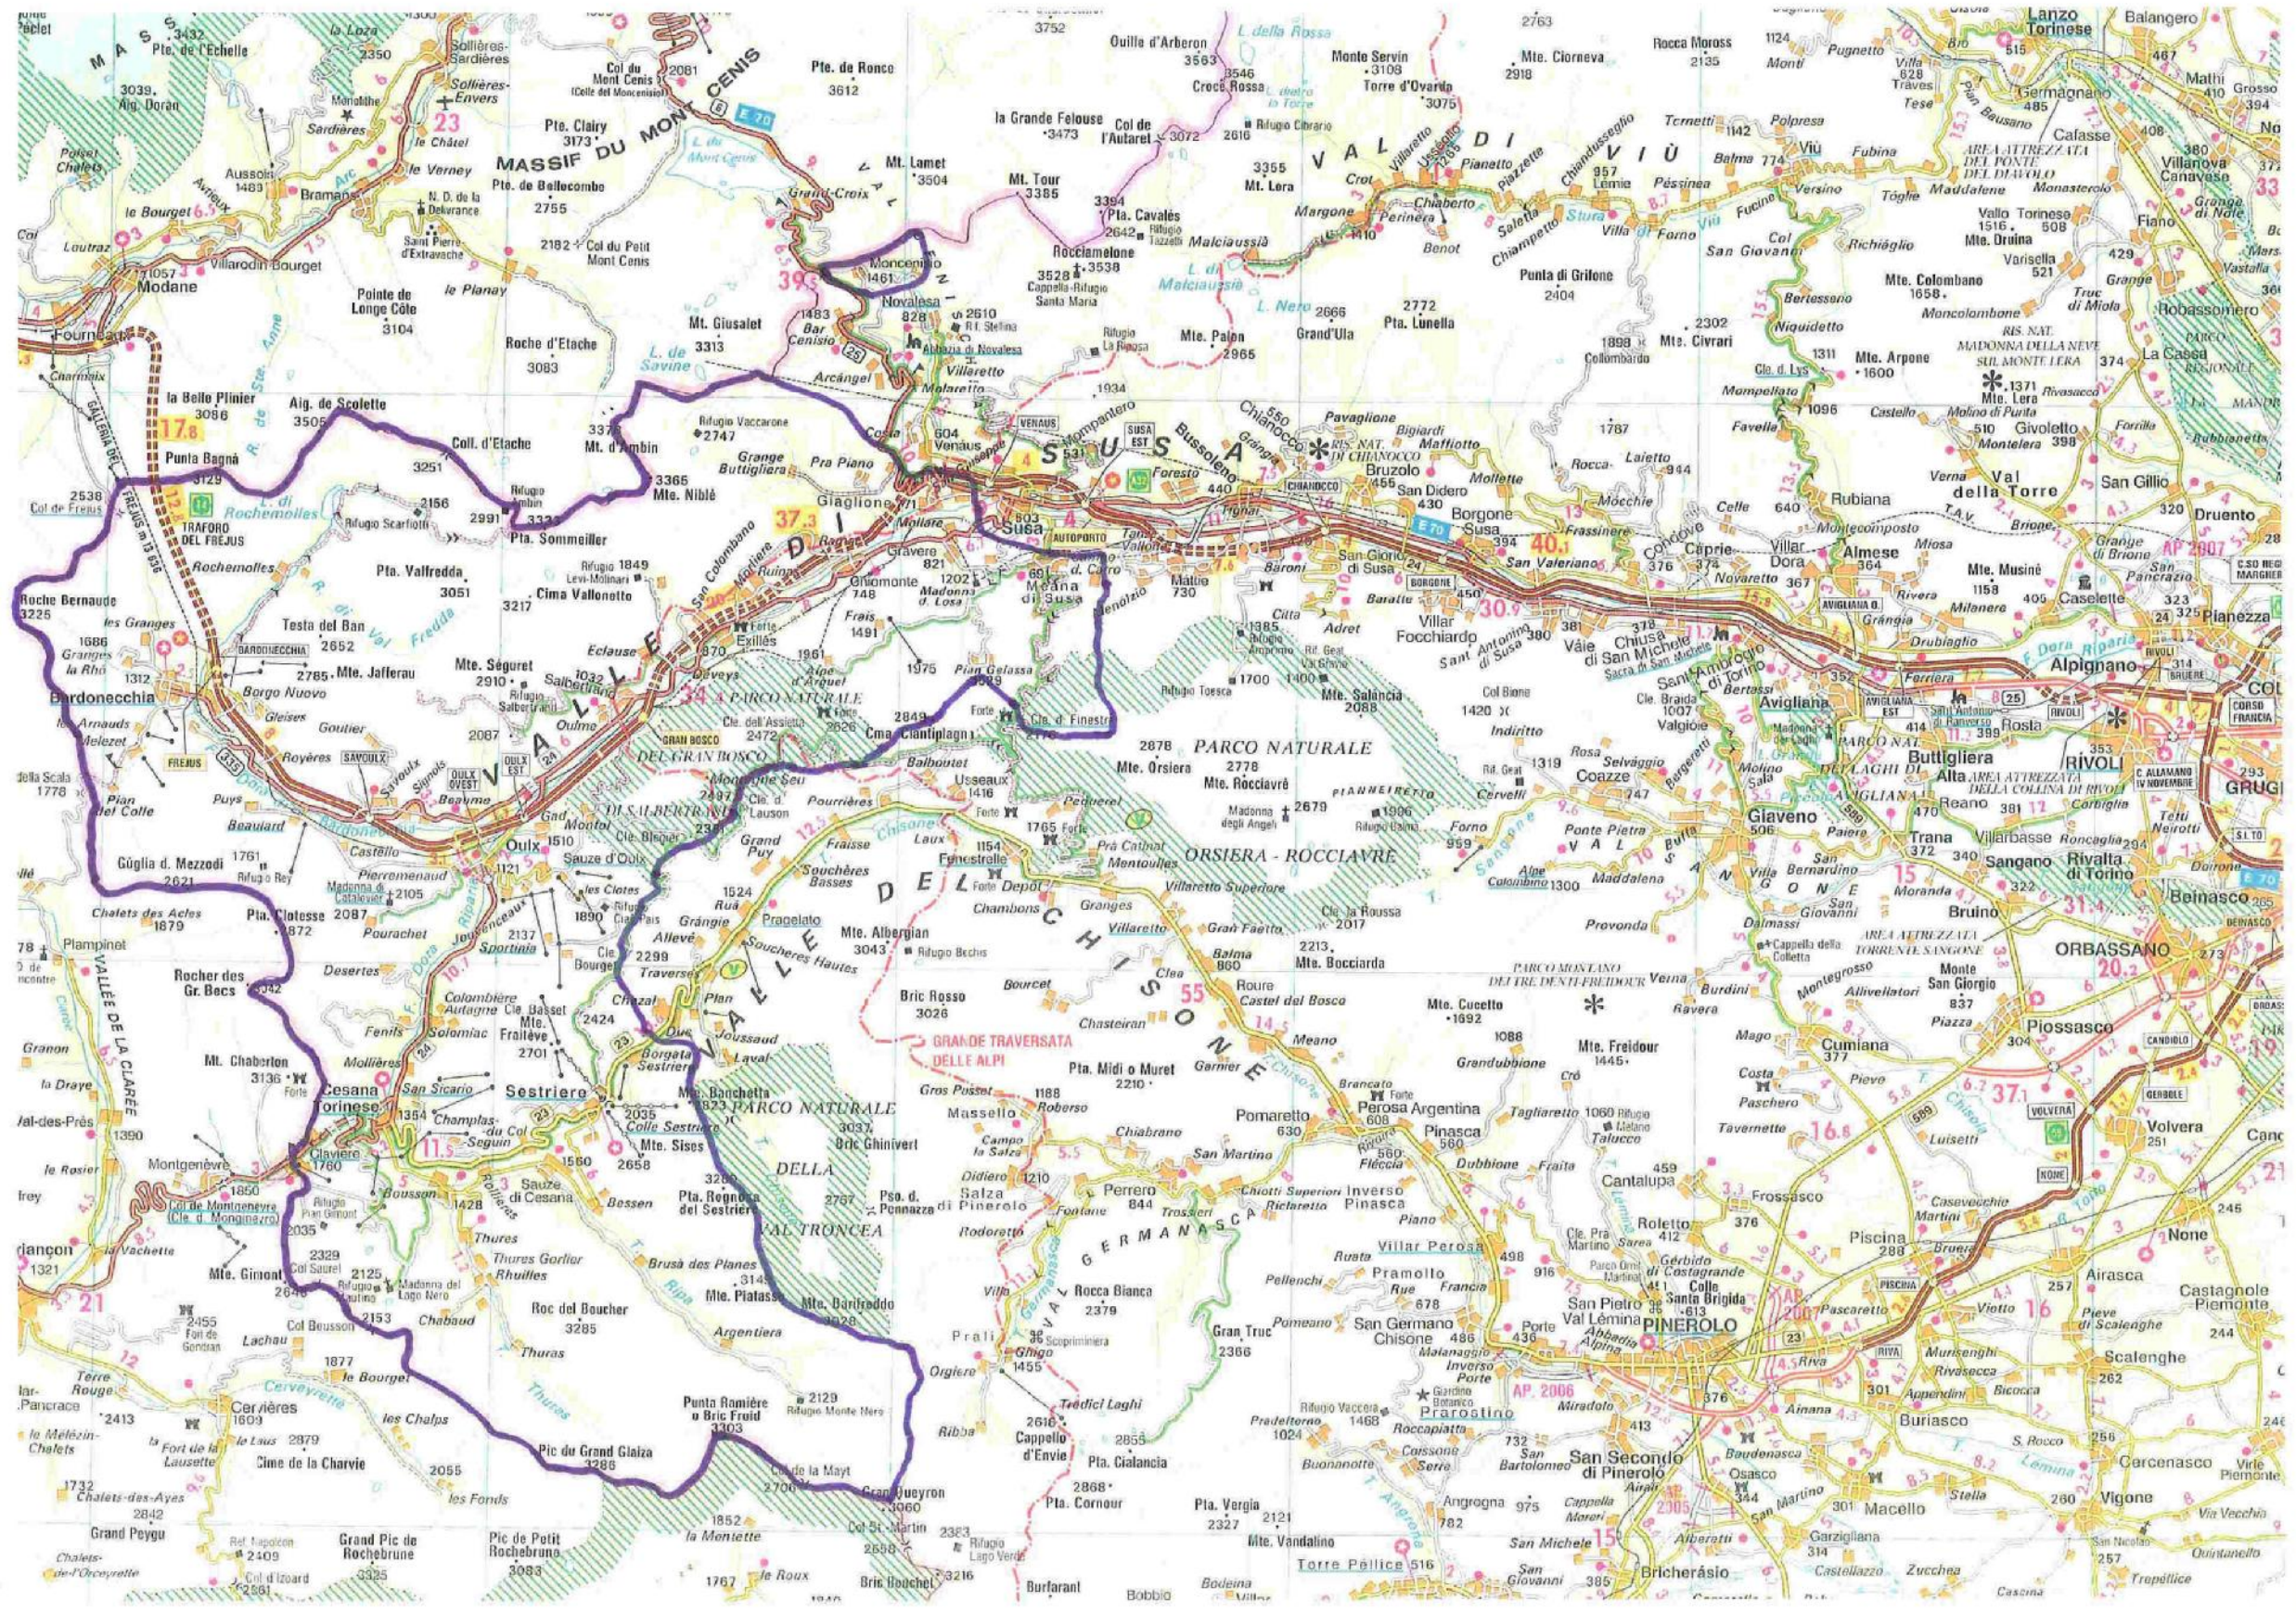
MASSIF DU MONT CENIS

Modane

Bardonecchia

VALLE DI SUSA

Susa

VAL DI VIÙ

VALLE DEL CHISONE

PARCO NATURALE ORSIERA - ROCCIAVRÈ

PARCO NATURALE DEL GRAN BOSCO

PARCO NATURALE DELLA VAL TRONCEA

VAL GERMANASCA

Oulx

Cesana Torinese

Sestriere

Pragelato

Fenestrelle

Perosa Argentina

Pinerolo

Avigliana

Rivoli

Orbassano

Giaveno

Bussoleno

Lanzo Torinese

Montgenèvre

Clavière

Sauze d'Oulx

Exilles

Chiomonte

Novalesa

Mont Cenis

Pte. de Ronce 3612

Rocciamelone 3538

Punta Bagnà 3129

Mte. Chaberton 3136

Bric Rosso 3026

GRANDE TRAVERSATA DELLE ALPI

Traforo del Frejus

Val della Torre

Alpignano

Buttigliera Alta

Trana

Piossasco

Cumiana

Volvera

Bricherasio

San Secondo di Pinerolo

Torre Pellice

Villar Perosa

Pomaretto

Roure

Usseaux

Bruzolo

Borgone Susa

Condove

Caprie

Almese

Villar Dora

Chiusa di San Michele

Sant'Ambrogio di Torino

Coazze

Valgioie

Sangano

Bruino

Beinasco

Rivalta di Torino

Piscina

Frossasco

Roletto

Cantalupa

Macello

Vigone

Osasco

Airasca

Cercenasco

None

Castagnole Piemonte

Scalenghe

Buriasco

Pinasca

Inverso Pinasca

Porte

San Pietro Val Lemina

Cesana Torinese

Sestriere

Salza di Pinerolo

Prali

Perrero

Fenestrelle

Mentoulles

Balboutet

Depot

Chambons

Laux

Souchères Basses

Souchères Hautes

Traverses

Grangie

Allevé

Rua

Puys

Beaulard

Savoulx

Salbertrand

Eclause

Gravere

Meana di Susa

Mattie

Venaus

Mompantero

Foresto

Chianocco

San Giorio di Susa

Villar Focchiardo

Vaie

Sant'Antonino di Susa

Giaglione

Moncenisio

Bramans

Villarodin Bourget

Fourneaux

Charmaix

Rochemolles

Mte. Niblè 3365

Mt. d'Ambin 3378

Pte. Sommeiller

Pta. Valfredda 3051

Cima Vallonetto

Mte. Jafferau

Testa del Ban 2652

Roche Bernaude 3225

Gûglia d. Mezzodì 2621

Pta. Clotesse 1872

Rocher des Gr. Bœcs

Mte. Sèguret

Grand Puy

Mte. Albergian 3043

Mte. Orsiera 2878

Mte. Rocciavrè 2778

Mte. Salancia 2088

Mte. Cuccetto 1692

Mte. Freidour 1445

Pta. Midi o Muret 2210

Punta Ramière o Bric Froid 3303

Pic de Grand Glaiza 3286

Mte. Ginevro

Rocca Bianca 2379

Gran Truc 2366

Pta. Ciatancia 2855

Pta. Cornour 2868

Mte. Vandalino 2121

Pta. Vergia

Grand Pic de Rochebrune

Pic de Petit Rochebrune 3083

Cervières

Cime de la Charvie

Col de Montgenèvre

Vallée de la Clarée

Névache

Col du Fréjus

Col d. Finestre

Col Basset

Col de la Mayt

Gran Queyron

Colle Sestriere

Colle Bourget

Borgata Sestriere

Bric Ghinivert 3037

Mte. Banchetta 2823

Pta. Rognosa del Sestriere

Mte. Platasso

Mte. Barifreddo

Bessen

Thures

Bousson

Rhuilles

Champlas-du-Col

Sauze di Cesana

Fenils

Solomiac

Mollières

San Sicario

Desertes

Castello

Pierremenaud

Bourget

Argentiera

Brusà des Planes

Thuras

Chabaud

Lachau

Le Bourget

Les Chalps

Massello

Roberso

Chiabrano

San Martino

Rodoretto

Campo la Salza

Ghigo

Orgiere

Ribba

Cappello d'Envie

Tredici Laghi

Scopriminiera

Rifugio Lago Verde

Bobbio

Villar Pellice

Angrogna

Luserna San Giovanni

Bibiana

Bricherasio

Prarostino

San Germano Chisone

Villar Perosa

Pramollo

Pellenchi

Porte

Malanaggio

Inverso Porte

Abbadia Alpina

Riva

Baudenasca

Ainana

Mirafiori

Garzigliana

Piscina

Gerbido

Castagnole

Santa Brigida

Colle

Talucco

Grandubbione

Dubbione

Fraita

Cappella della Colletta

Dalmassi

Gisola

Forno

Villa Colombaro

Sant'Antonino

Maddalena

Provonda

Ponte Pietra

Mollar

Indiritto

Combe

Adret

Baroni

Trucco

Sacra di San Michele

Novaretto

Celle

Mòcchie

Laietto

Frassinere

Rocca

Rubiana

Favella

Mompellato

Colombardo

Mte. Civrari 2302

Punta di Grifone 2404

Mte. Lera 3355

Malciaussia

Margone

Usseglio

Pessinetto

Viù

Ceres

Germagnano

Fiano

Robassomero

La Cassa

Givoletto

Caselette

Druento

San Gillio

Pianezza

Collegno

Grugliasco

Orbassano

Beinasco

AREA ATTREZZATA PONTE DEL DIAVOLO

PARCO REGIONALE LA MANDRIA

PARCO MONTANO DEI TRE DENTI FREIDOUR

AREA ATTREZZATA TORRENTE SANGONE

AREA ATTREZZATA DELLA COLLINA DI RIVOLI

AREA ATTREZZATA MONTE MUSINÈ